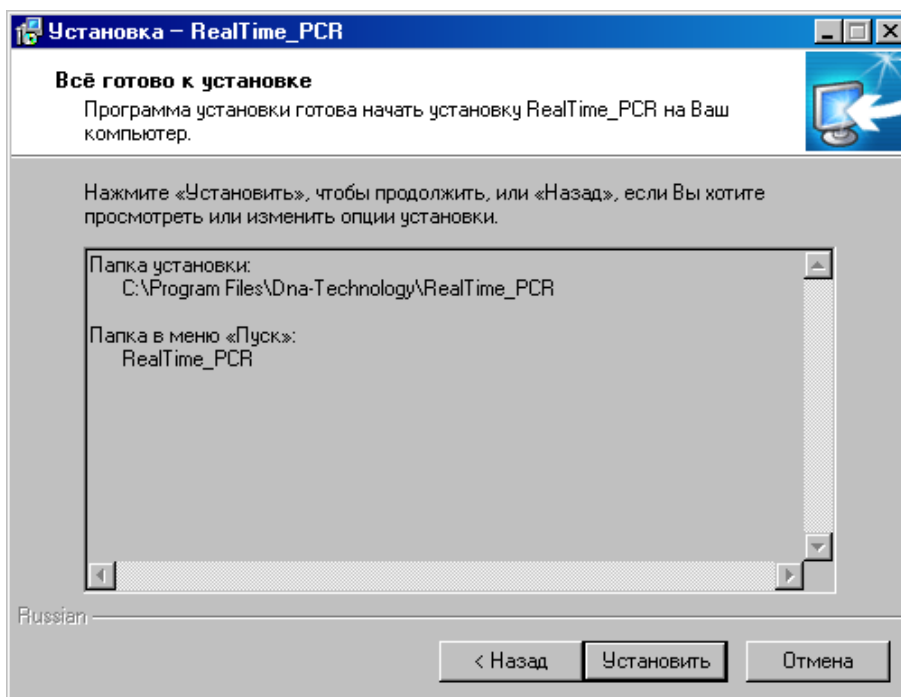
Установка – RealTime_PCR

Всё готово к установке

Программа установки готова начать установку RealTime_PCR на Ваш компьютер.

Нажмите «Установить», чтобы продолжить, или «Назад», если Вы хотите просмотреть или изменить опции установки.

Папка установки:
C:\Program Files\Dna-Technology\RealTime_PCR

Папка в меню «Пуск»:
RealTime_PCR

Russian

< Назад | Установить | Отмена